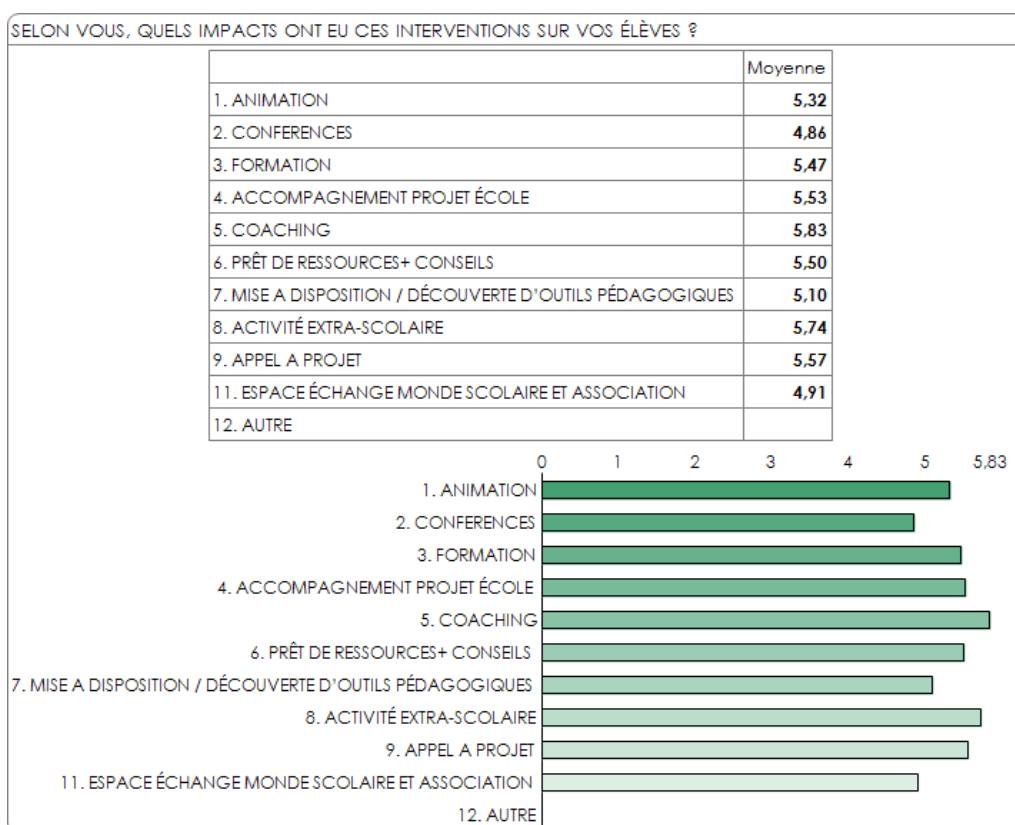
SELON VOUS, QUELS IMPACTS ONT EU CES INTERVENTIONS SUR VOS ÉLÈVES ?

| | Moyenne |
|---|---|
| 1. ANIMATION | 5,32 |
| 2. CONFERENCES | 4,86 |
| 3. FORMATION | 5,47 |
| 4. ACCOMPAGNEMENT PROJET ÉCOLE | 5,53 |
| 5. COACHING | 5,83 |
| 6. PRÊT DE RESSOURCES+ CONSEILS | 5,50 |
| 7. MISE A DISPOSITION / DÉCOUVERTE D'OUTILS PÉDAGOGIQUES | 5,10 |
| 8. ACTIVITÉ EXTRA-SCOLAIRE | 5,74 |
| 9. APPEL A PROJET | 5,57 |
| 11. ESPACE ÉCHANGE MONDE SCOLAIRE ET ASSOCIATION | 4,91 |
| 12. AUTRE | |

0 1 2 3 4 5 5,83

1. ANIMATION
2. CONFERENCES
3. FORMATION
4. ACCOMPAGNEMENT PROJET ÉCOLE
5. COACHING
6. PRÊT DE RESSOURCES+ CONSEILS
7. MISE A DISPOSITION / DÉCOUVERTE D'OUTILS PÉDAGOGIQUES
8. ACTIVITÉ EXTRA-SCOLAIRE
9. APPEL A PROJET
11. ESPACE ÉCHANGE MONDE SCOLAIRE ET ASSOCIATION
12. AUTRE